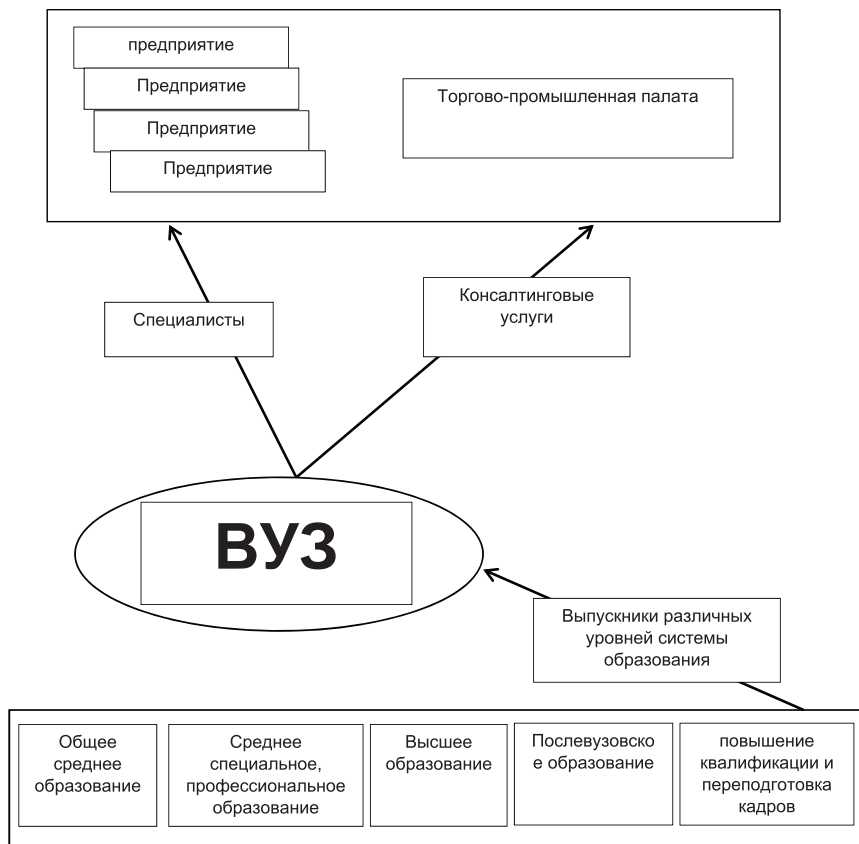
предприятие

Предприятие

Предприятие

Предприятие

Торгово-промышленная палата

Специалисты

Консалтинговые услуги

ВУЗ

Выпускники различных уровней системы образования

Общее среднее образование

Среднее специальное, профессиональное образование

Высшее образование

Послевузовско е образование

повышение квалификации и переподготовка кадров